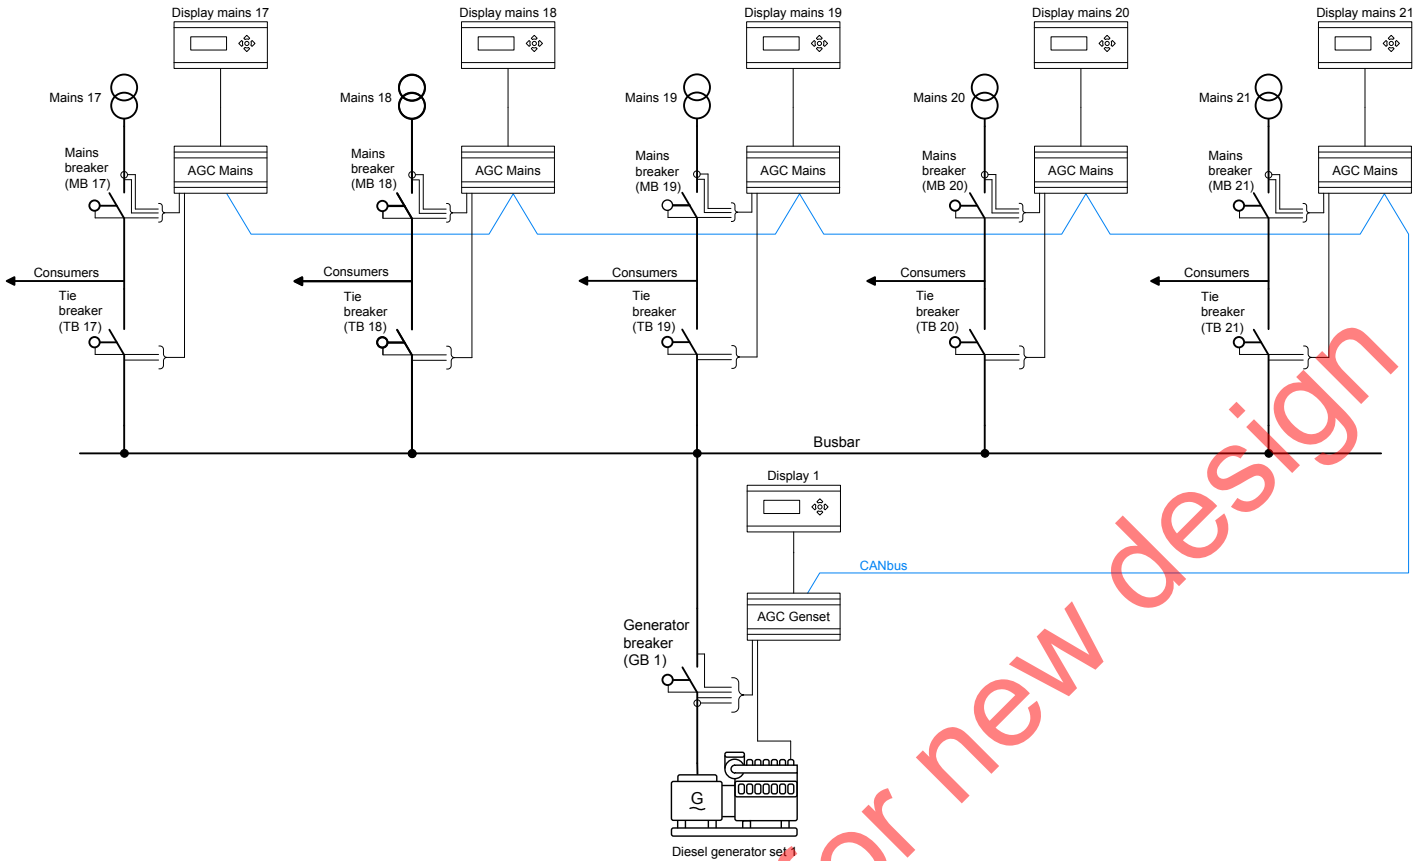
Display mains 17

Display mains 18

Display mains 19

Display mains 20

Display mains 21

Mains 17

Mains 18

Mains 19

Mains 20

Mains 21

Mains breaker (MB 17)

AGC Mains

Mains breaker (MB 18)

AGC Mains

Mains breaker (MB 19)

AGC Mains

Mains breaker (MB 20)

AGC Mains

Mains breaker (MB 21)

AGC Mains

Consumers

Tie breaker (TB 17)

Consumers

Tie breaker (TB 18)

Consumers

Tie breaker (TB 19)

Consumers

Tie breaker (TB 20)

Consumers

Tie breaker (TB 21)

Busbar

Display 1

CANbus

AGC Genset

Generator breaker (GB 1)

G

Diesel generator set 1

or new design